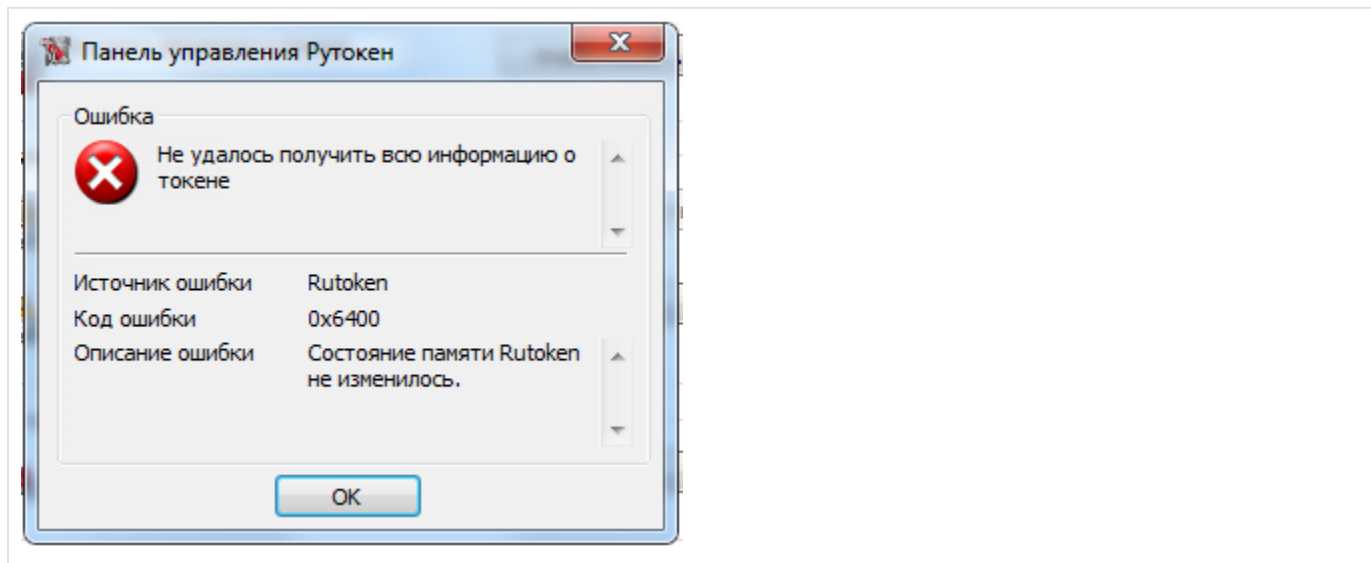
Панель управления Рутокен

Ошибка

Не удалось получить всю информацию о токене

| | |
|---|---|
| Источник ошибки | Rutoken |
| Код ошибки | 0x6400 |
| Описание ошибки | Состояние памяти Rutoken не изменилось. |

OK